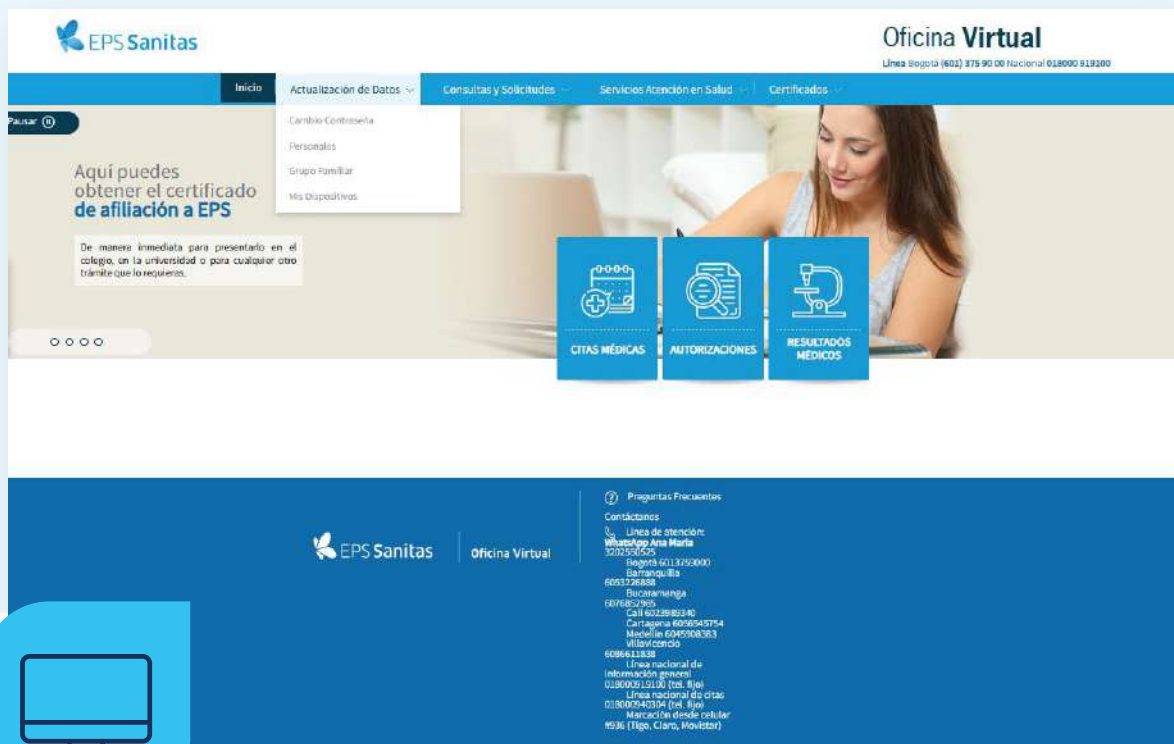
EPS Sanitas

Oficina Virtual

Línea Bogotá (601) 375 90 00 Nacional 018000 919100

Inicio

Actualización de Datos

Consultas y Solicitudes

Servicios Atención en Salud

Certificados

Cambio Contraseña

Personales

Grupo Familiar

Mis Dispositivos

Pausar

Aquí puedes obtener el certificado de afiliación a EPS

De manera inmediata para presentarlo en el colegio, en la universidad o para cualquier otro trámite que lo requieras.

CITAS MÉDICAS

AUTORIZACIONES

RESULTADOS MÉDICOS

EPS Sanitas

Oficina Virtual

Preguntas Frecuentes

Contáctanos

Línea de atención:

WhatsApp Ana María 3202550525

Bogotá 6013759000

Barranquilla 6053226888

Bucaramanga 6076852965

Cali 6023989340

Cartagena 6056545754

Medellín 6045908383

Villavicencio 6086611838

Línea nacional de información general 018000919100 (tel. fijo)

Línea nacional de citas 018000940304 (tel. fijo)

Marcación desde celular #936 (Tigo, Claro, Movistar)